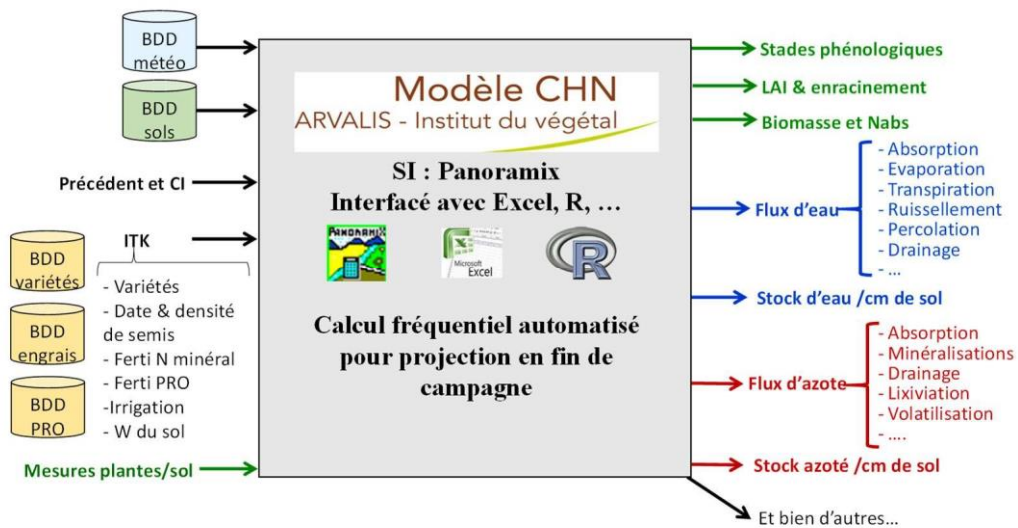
BDD météo

BDD sols

Précédent et CI

ITK

BDD variétés

BDD engrais

BDD PRO

- Variétés
- Date & densité de semis
- Ferti N minéral
- Ferti PRO
-Irrigation
- W du sol

Mesures plantes/sol

Modèle CHN
ARVALIS - Institut du végétal

SI : Panoramix
Interfacé avec Excel, R, …

PANORAMIX

Microsoft Excel

R

Calcul fréquentiel automatisé pour projection en fin de campagne

Stades phénologiques

LAI & enracinement

Biomasse et Nabs

Flux d'eau

- Absorption
- Evaporation
- Transpiration
- Ruissellement
- Percolation
- Drainage
- …

Stock d'eau /cm de sol

Flux d'azote

- Absorption
- Minéralisations
- Drainage
- Lixiviation
- Volatilisation
- ….

Stock azoté /cm de sol

Et bien d'autres…